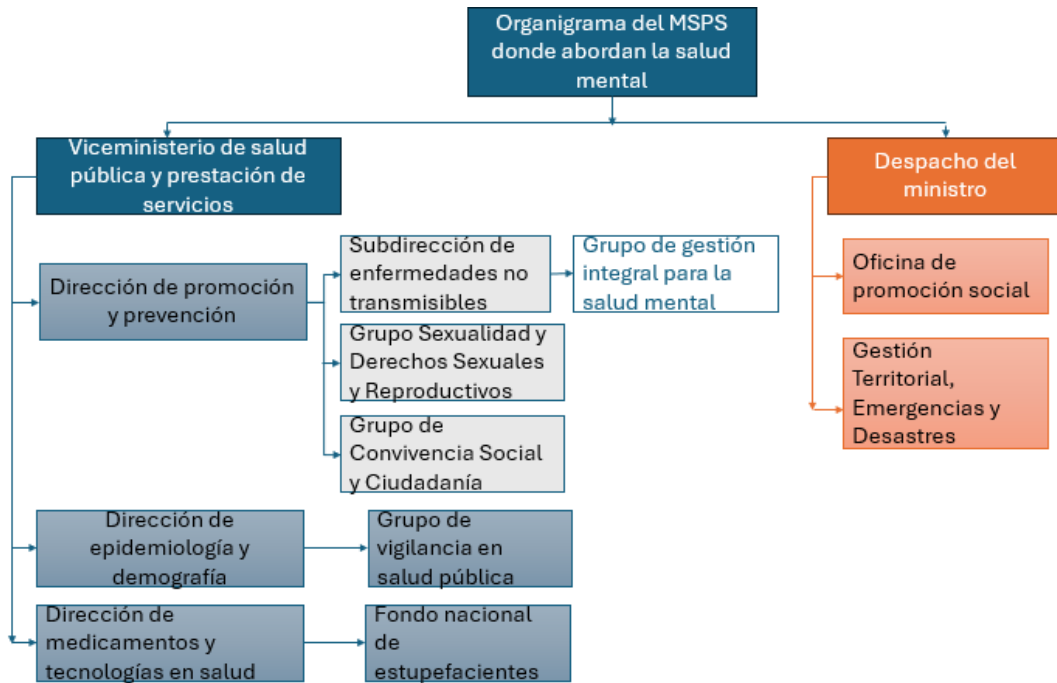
Organigrama del MSPS donde abordan la salud mental

Viceministerio de salud pública y prestación de servicios

Despacho del ministro

Dirección de promoción y prevención

Subdirección de enfermedades no transmisibles

Grupo de gestión integral para la salud mental

Grupo Sexualidad y Derechos Sexuales y Reproductivos

Grupo de Convivencia Social y Ciudadanía

Oficina de promoción social

Gestión Territorial, Emergencias y Desastres

Dirección de epidemiología y demografía

Grupo de vigilancia en salud pública

Dirección de medicamentos y tecnologías en salud

Fondo nacional de estupefacientes